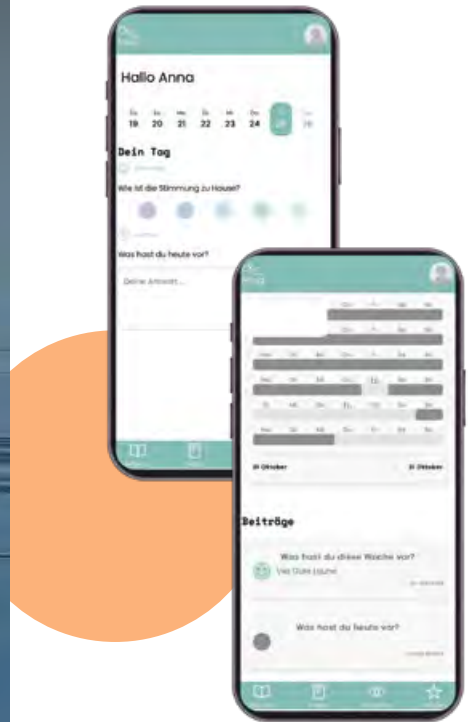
Hallo Anna

19 20 21 22 23 24 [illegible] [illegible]

Dein Tag

Wie ist die Stimmung zu Hause?

Was hast du heute vor?

Deine Antwort...

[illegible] Oktober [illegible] Oktober

Beiträge

Was hast du diese Woche vor?

Viel Gute Laune

Was hast du heute vor?